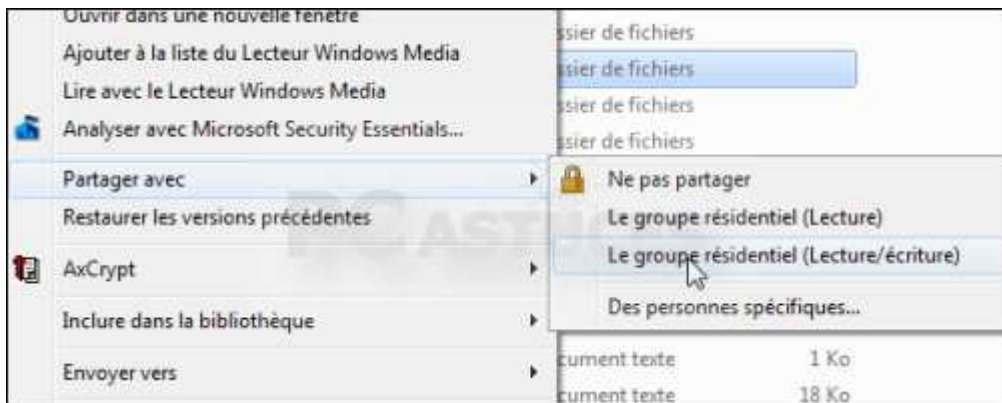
Ouvrir dans une nouvelle fenêtre
Ajouter à la liste du Lecteur Windows Media
Lire avec le Lecteur Windows Media
Analyser avec Microsoft Security Essentials...
Partager avec
Restaurer les versions précédentes
AxCrypt
Inclure dans la bibliothèque
Envoyer vers

ssier de fichiers
ssier de fichiers
ssier de fichiers
ssier de fichiers

Ne pas partager
Le groupe résidentiel (Lecture)
Le groupe résidentiel (Lecture/écriture)
Des personnes spécifiques...

PC ASTUCES

cument texte 1 Ko
cument texte 18 Ko